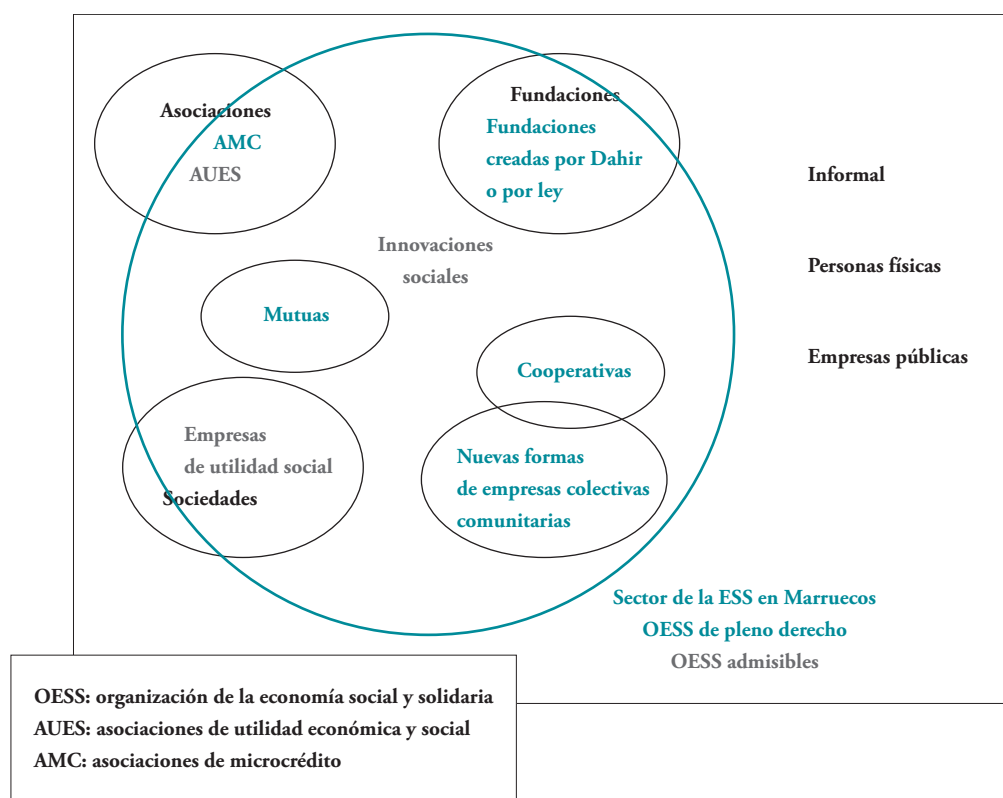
Asociaciones
AMC
AUES

Fundaciones
Fundaciones creadas por Dahir o por ley

Informal

Innovaciones sociales

Personas físicas

Mutuas

Empresas públicas

Cooperativas

Empresas de utilidad social
Sociedades

Nuevas formas de empresas colectivas comunitarias

Sector de la ESS en Marruecos
OESS de pleno derecho
OESS admisibles

OESS: organización de la economía social y solidaria
AUES: asociaciones de utilidad económica y social
AMC: asociaciones de microcrédito